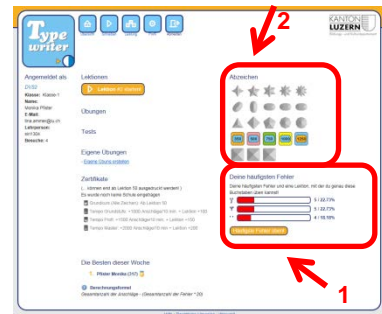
Type writer

KANTON LUZERN

2

Angemeldet als
Klasse:
Name:
E-Mail:
Lehrperson:
Sprache:

Lektionen
Lektion 40 starten

Übungen

Tests

Eigene Übungen
Eigene Übung erstellen

Zertifikate

Die Besten dieser Woche

Abzeichen

Deine häufigsten Fehler
5 | 22.73%
5 | 22.73%
4 | 18.18%
Häufigste Fehler üben

1